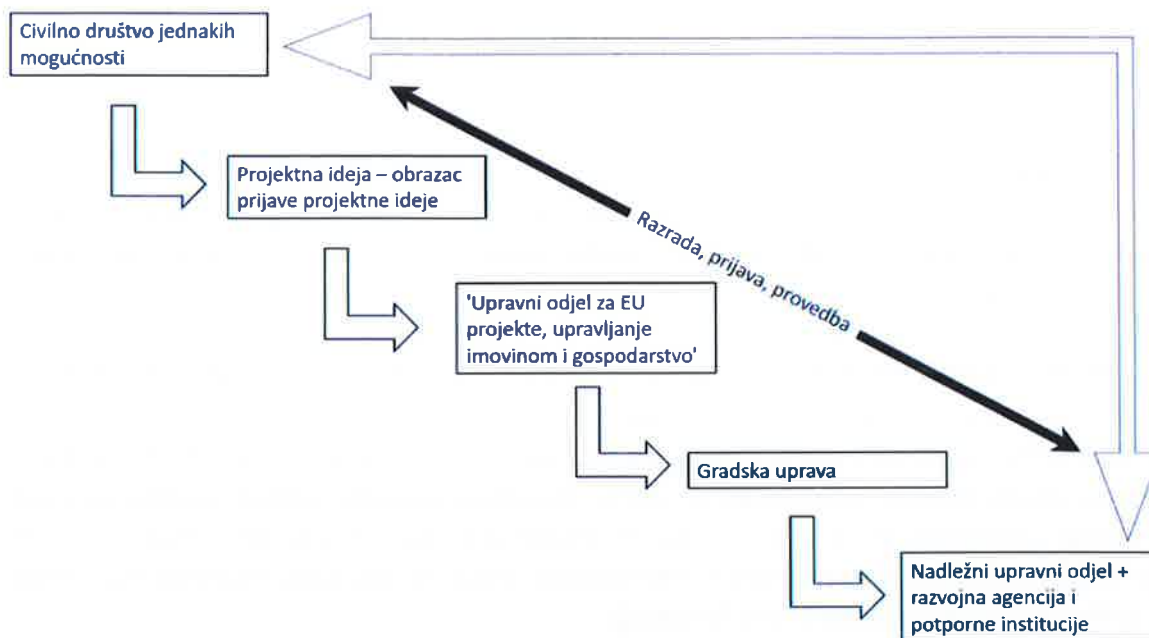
Civilno društvo jednakih mogućnosti

Projektna ideja – obrazac prijave projektne ideje

Razrada, prijava, provedba

'Upravni odjel za EU projekte, upravljanje imovinom i gospodarstvo'

Gradska uprava

Nadležni upravni odjel + razvojna agencija i potporne institucije